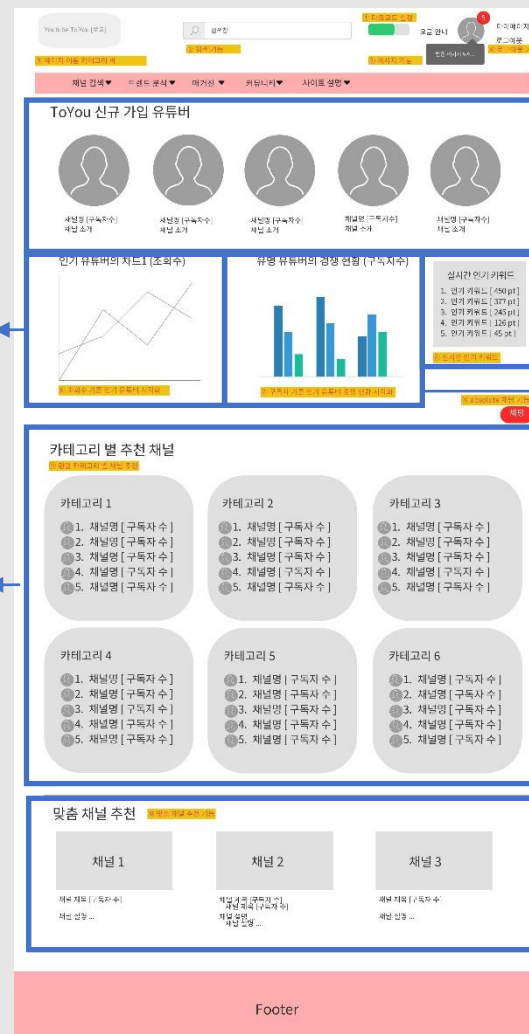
You tube To You [로고]

검색창

① 다크모드 설정

등급 안내

마이페이지
로그아웃

① 페이지 이동 카테고리 바

② 검색 가능

③ 메시지 기능

④ 로그아웃

채널 검색▼ 트렌드 분석▼ 마켓인 ▼ 커뮤니티▼ 사이트 설명▼

ToYou 신규 가입 유튜버

채널명 [구독자수] 채널 소개

채널명 [구독자수] 채널 소개

채널명 [구독자수] 채널 소개

채널명 [구독자수] 채널 소개

채널명 [구독자수] 채널 소개

인기 유튜버의 차트1 (조회수)

⑤ 조회수 기준 인기 유튜버 차트화

유명 유튜버의 경쟁 현황 (구독자수)

⑦ 구독자 기준 인기 유튜버 경쟁 현황 시각화

실시간 인기 키워드

1. 인기 키워드 [ 450 pt ]
2. 인기 키워드 [ 377 pt ]
3. 인기 키워드 [ 245 pt ]
4. 인기 키워드 [ 126 pt ]
5. 인기 키워드 [ 45 pt ]

⑥ 실시간 인기 키워드

⑨ absolute 채팅 기능

채팅

카테고리 별 추천 채널

⑩ 랜덤 카테고리 별 채널 추천

카테고리 1
1. 채널명 [ 구독자 수 ]
2. 채널명 [ 구독자 수 ]
3. 채널명 [ 구독자 수 ]
4. 채널명 [ 구독자 수 ]
5. 채널명 [ 구독자 수 ]

카테고리 2
1. 채널명 [ 구독자 수 ]
2. 채널명 [ 구독자 수 ]
3. 채널명 [ 구독자 수 ]
4. 채널명 [ 구독자 수 ]
5. 채널명 [ 구독자 수 ]

카테고리 3
1. 채널명 [ 구독자 수 ]
2. 채널명 [ 구독자 수 ]
3. 채널명 [ 구독자 수 ]
4. 채널명 [ 구독자 수 ]
5. 채널명 [ 구독자 수 ]

카테고리 4
1. 채널명 [ 구독자 수 ]
2. 채널명 [ 구독자 수 ]
3. 채널명 [ 구독자 수 ]
4. 채널명 [ 구독자 수 ]
5. 채널명 [ 구독자 수 ]

카테고리 5
1. 채널명 [ 구독자 수 ]
2. 채널명 [ 구독자 수 ]
3. 채널명 [ 구독자 수 ]
4. 채널명 [ 구독자 수 ]
5. 채널명 [ 구독자 수 ]

카테고리 6
1. 채널명 [ 구독자 수 ]
2. 채널명 [ 구독자 수 ]
3. 채널명 [ 구독자 수 ]
4. 채널명 [ 구독자 수 ]
5. 채널명 [ 구독자 수 ]

맞춤 채널 추천

⑪ 맞춤 채널 추천 기능

채널 1
채널 제목 [ 구독자 수 ]
채널 설명 ...

채널 2
채널 제목 [ 구독자 수 ]
채널 설명 ...

채널 3
채널 제목 [ 구독자 수 ]
채널 설명 ...

Footer